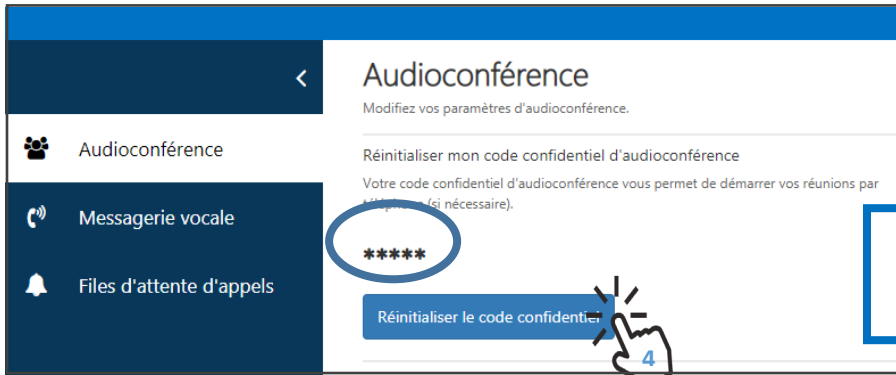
Audioconférence

Messagerie vocale

Files d'attente d'appels

Audioconférence

Modifiez vos paramètres d'audioconférence.

Réinitialiser mon code confidentiel d'audioconférence

Votre code confidentiel d'audioconférence vous permet de démarrer vos réunions par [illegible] (si nécessaire).

*****

Réinitialiser le code confidentiel

4